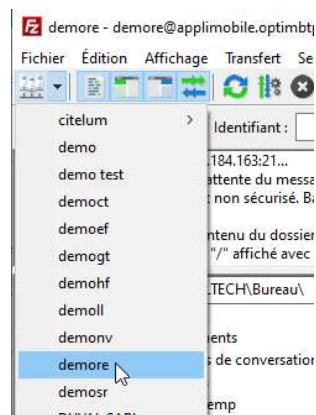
demore - demore@applimobile.optimbt

Fichier Édition Affichage Transfert Se

citelum >
demo
demo test
democt
demoef
demogt
demohf
demoll
demonv
demore
demosr
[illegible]

Identifiant :
.184.163:21...
attente du messa
non sécurisé. B
ntenu du dossier
"/" affiché avec
TECH\Bureau\
ents
de conversation
emp